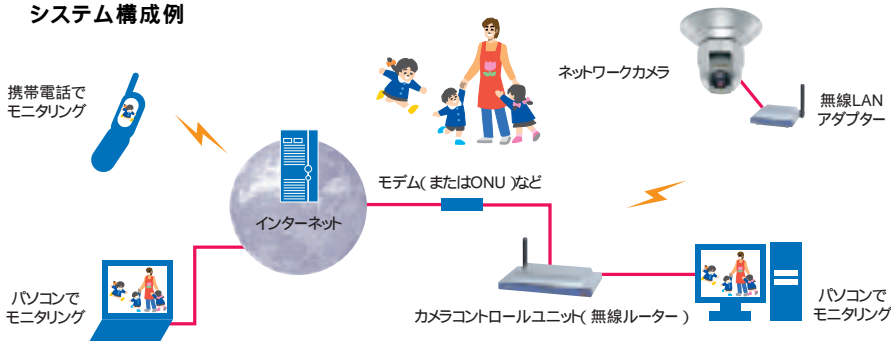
システム構成例

携帯電話で
モニタリング

ネットワークカメラ

無線LAN
アダプター

インターネット

モデム( またはONU )など

パソコンで
モニタリング

カメラコントロールユニット( 無線ルーター )

パソコンで
モニタリング